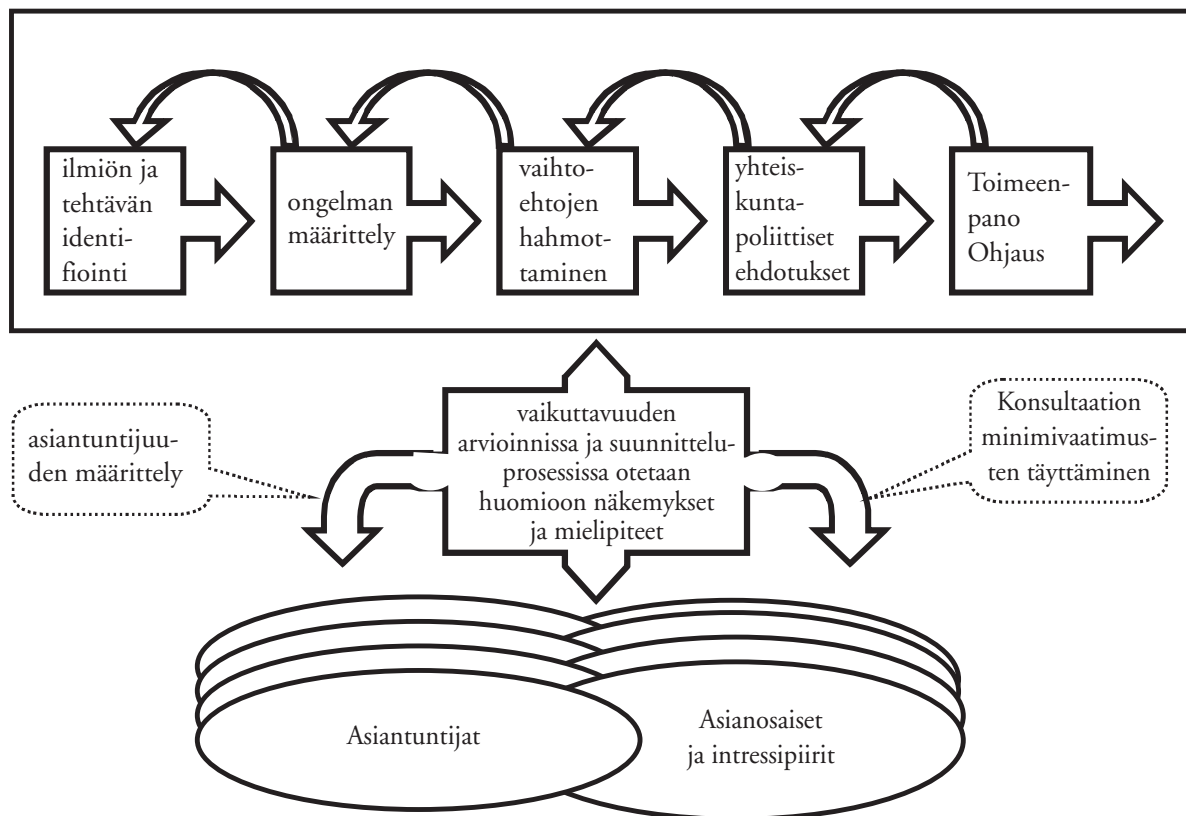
ilmiön ja tehtävän identifiointi

ongelman määrittely

vaihtoehtojen hahmottaminen

yhteiskuntapoliittiset ehdotukset

Toimeenpano Ohjaus

asiantuntijuuden määrittely

vaikuttavuuden arvioinnissa ja suunnitteluprosessissa otetaan huomioon näkemykset ja mielipiteet

Konsultaation minimivaatimusten täyttäminen

Asiantuntijat

Asianosaiset ja intressipiirit